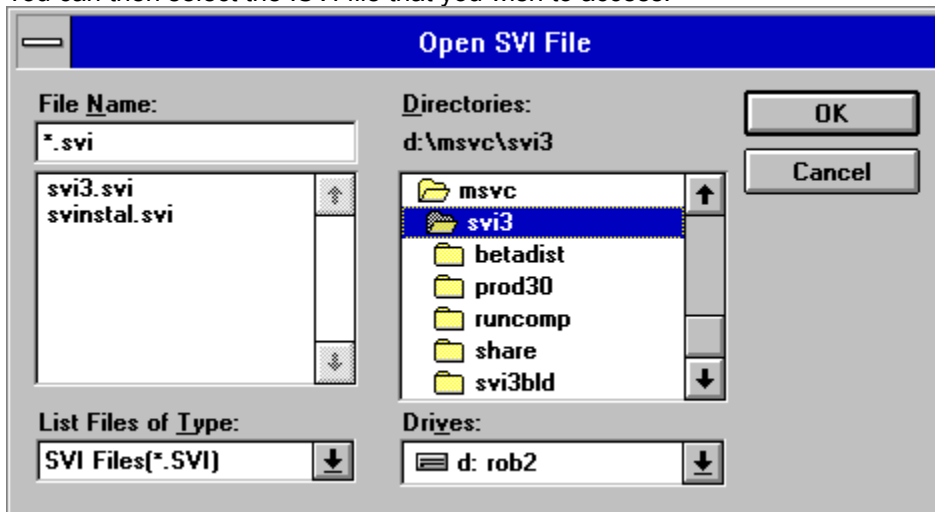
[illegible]

Open SVI File

File Name:

*.svi

svi3.svi
svinstal.svi

Directories:

d:\msvc\svi3

msvc
svi3
betadist
prod30
runcomp
share
svi3bld

OK

Cancel

List Files of Type:

SVI Files(*.SVI)

Drives:

d: rob2